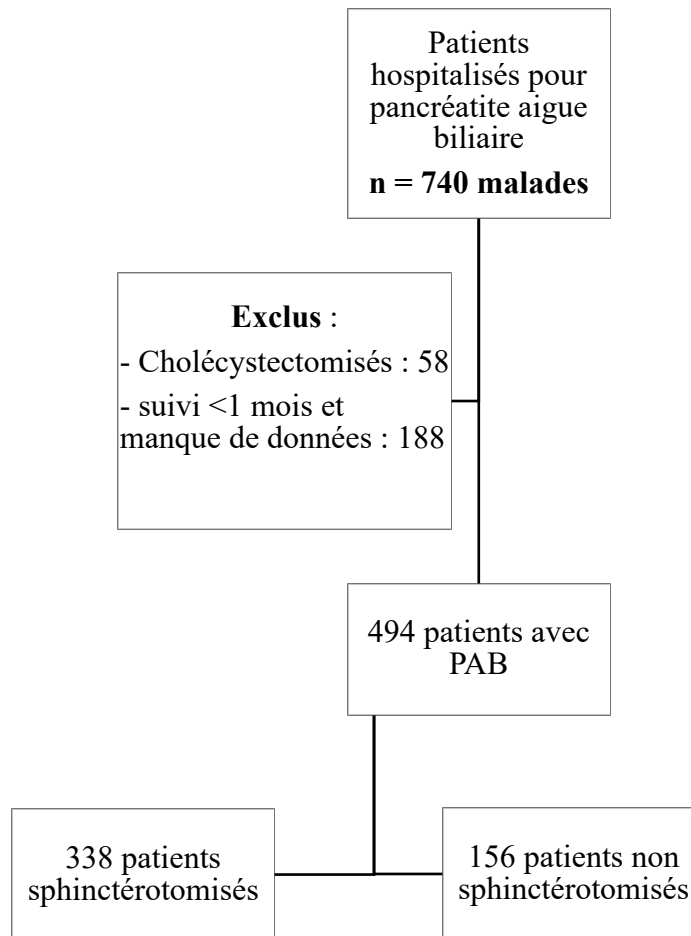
Patients hospitalisés pour pancréatite aigue biliaire

**n = 740 malades**

**Exclus** :

- Cholécystectomisés : 58

- suivi <1 mois et manque de données : 188

494 patients avec PAB

338 patients sphinctérotomisés

156 patients non sphinctérotomisés